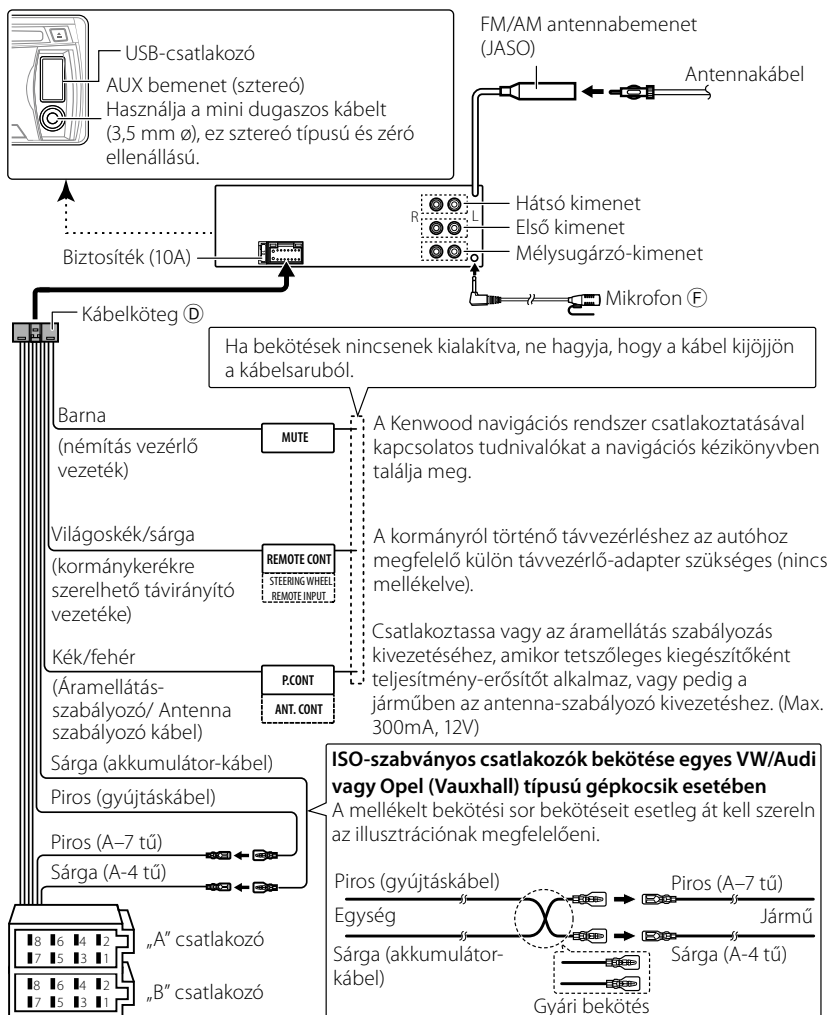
USB-csatlakozó
AUX bemenet (sztereó)
Használja a mini dugaszos kábelt (3,5 mm ø), ez sztereó típusú és zéró ellenállású.

FM/AM antennabemenet (JASO)
Antennakábel

Hátsó kimenet
R L
Első kimenet
Mélysugárzó-kimenet

Biztosíték (10A)

Mikrofon Ⓕ

Kábelköteg Ⓓ

Ha bekötések nincsenek kialakítva, ne hagyja, hogy a kábel kijöjjön a kábelsaruból.

Barna
(némítás vezérlő vezeték)
MUTE
A Kenwood navigációs rendszer csatlakoztatásával kapcsolatos tudnivalókat a navigációs kézikönyvben találja meg.

Világoskék/sárga
(kormánykerékre szerelhető távirányító vezetéke)
REMOTE CONT
STEERING WHEEL REMOTE INPUT
A kormányról történő távvezérléshez az autóhoz megfelelő külön távvezérlő-adapter szükséges (nincs mellékelve).

Kék/fehér
(Áramellátás-szabályozó/ Antenna szabályozó kábel)
P.CONT
ANT. CONT
Csatlakoztassa vagy az áramellátás szabályozás kivezetéséhez, amikor tetszőleges kiegészítőként teljesítmény-erősítőt alkalmaz, vagy pedig a járműben az antenna-szabályozó kivezetéshez. (Max. 300mA, 12V)

Sárga (akkumulátor-kábel)
Piros (gyújtáskábel)
Piros (A–7 tű)
Sárga (A-4 tű)

8 6 4 2
7 5 3 1
„A" csatlakozó
8 6 4 2
7 5 3 1
„B" csatlakozó

**ISO-szabványos csatlakozók bekötése egyes VW/Audi vagy Opel (Vauxhall) típusú gépkocsik esetében**
A mellékelt bekötési sor bekötéseit esetleg át kell szerelni az illusztrációnak megfelelőeni.

Piros (gyújtáskábel)
Piros (A–7 tű)
Egység
Jármű
Sárga (akkumulátor-kábel)
Sárga (A-4 tű)
Gyári bekötés